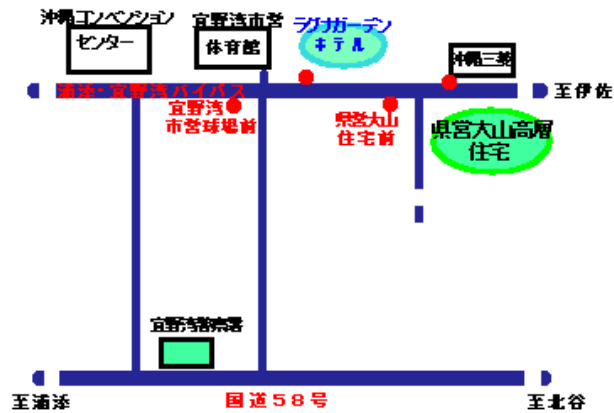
沖縄コンベンション
センター

宜野湾市営
体育館

ラグナガーデン
ホテル

沖縄三越

浦添・宜野湾バイパス

至伊佐

宜野湾
市営球場前

県営大山
住宅前

県営大山高層
住宅

宜野湾警察署

至浦添

国道58号

至北谷